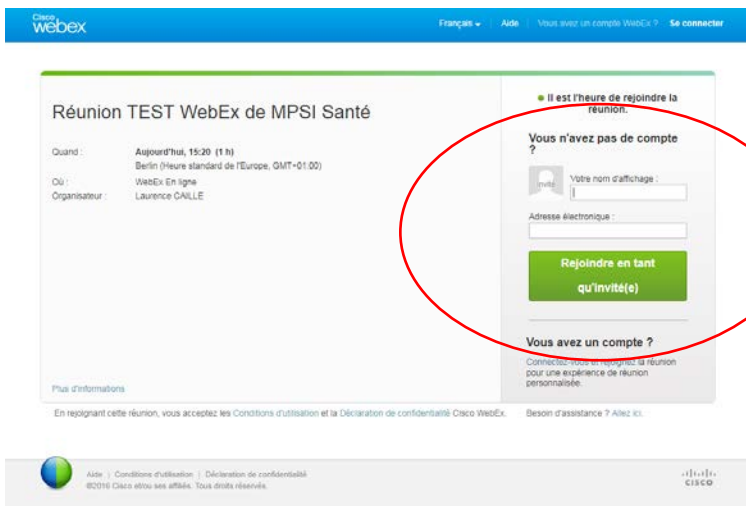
Cisco webex

Français | Aide | Vous avez un compte WebEx ? Se connecter

Réunion TEST WebEx de MPSI Santé

Quand : Aujourd'hui, 15:20 (1 h)
Berlin (Heure standard de l'Europe, GMT+01:00)
Où : WebEx En ligne
Organisateur : Laurence CAILLE

Plus d'informations

Il est l'heure de rejoindre la réunion.

Vous n'avez pas de compte ?

Invité

Votre nom d'affichage :

Adresse électronique :

Rejoindre en tant qu'invité(e)

Vous avez un compte ?

Connectez-vous et rejoignez la réunion pour une expérience de réunion personnalisée.

En rejoignant cette réunion, vous acceptez les Conditions d'utilisation et la Déclaration de confidentialité Cisco WebEx.

Besoin d'assistance ? Allez ici.

Aide | Conditions d'utilisation | Déclaration de confidentialité
©2016 Cisco et/ou ses affiliés. Tous droits réservés.

CISCO